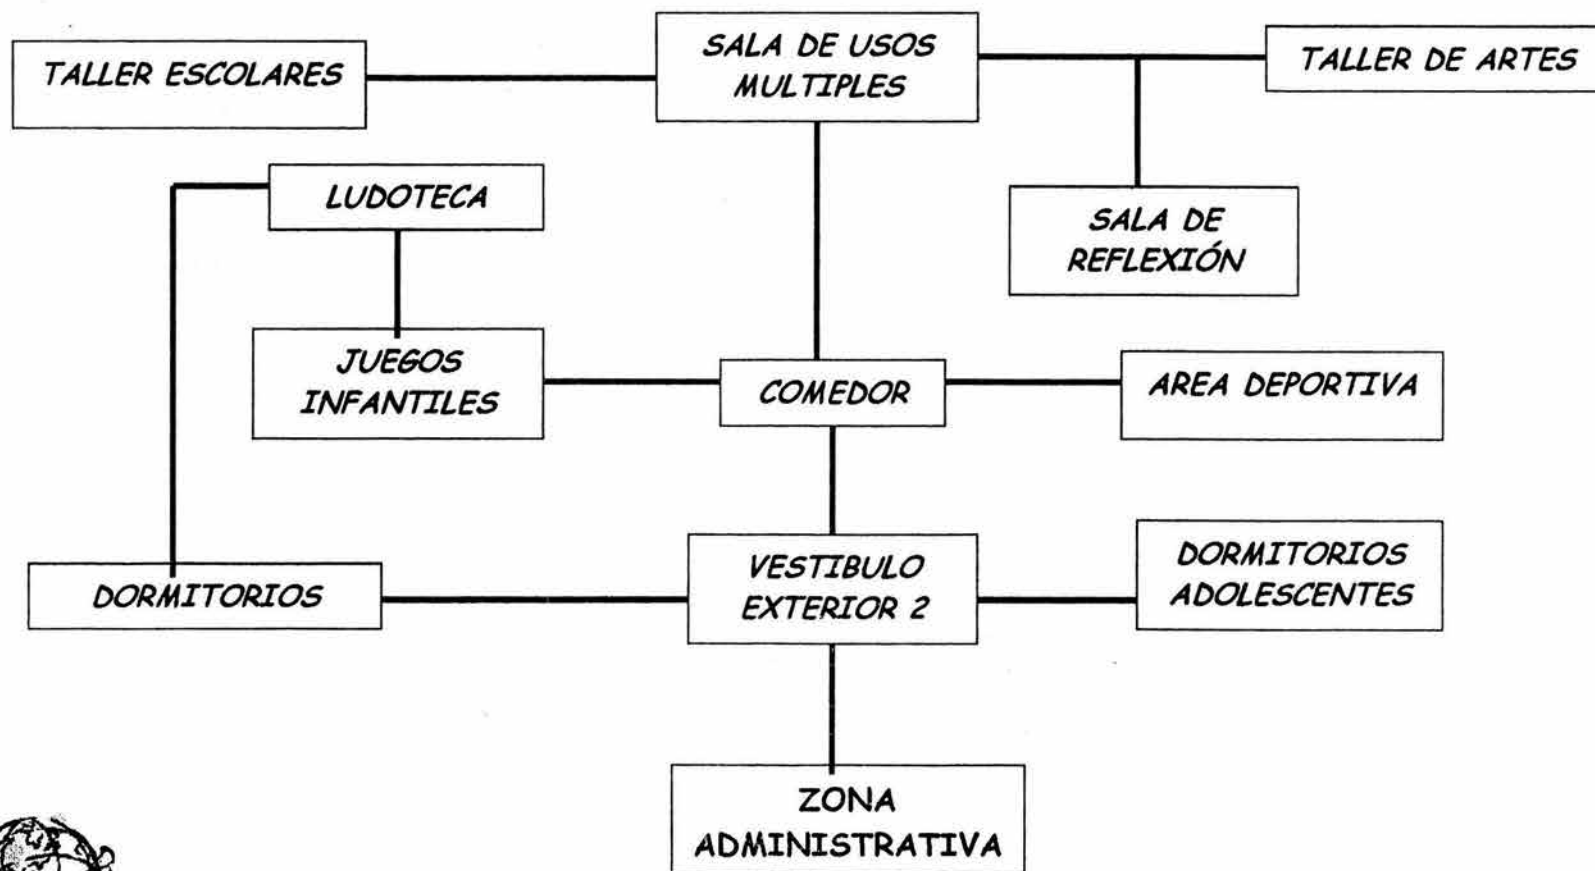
TALLER ESCOLARES

SALA DE USOS MULTIPLES

TALLER DE ARTES

LUDOTECA

SALA DE REFLEXIÓN

JUEGOS INFANTILES

COMEDOR

AREA DEPORTIVA

DORMITORIOS

VESTIBULO EXTERIOR 2

DORMITORIOS ADOLESCENTES

ZONA ADMINISTRATIVA